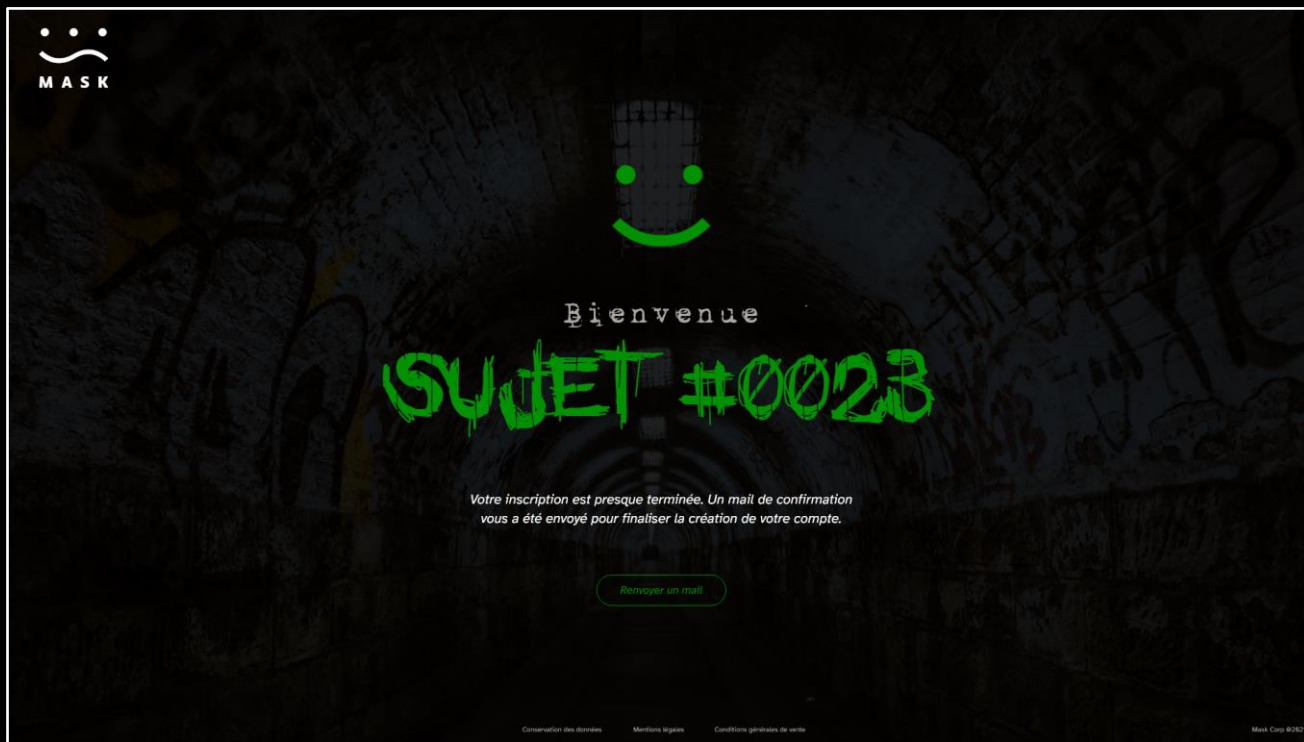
MASK

Bienvenue

SUJET #0023

Votre inscription est presque terminée. Un mail de confirmation vous a été envoyé pour finaliser la création de votre compte.

Renvoyer un mail

Conservation des données Mentions légales Conditions générales de vente

Mask Corp @262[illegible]